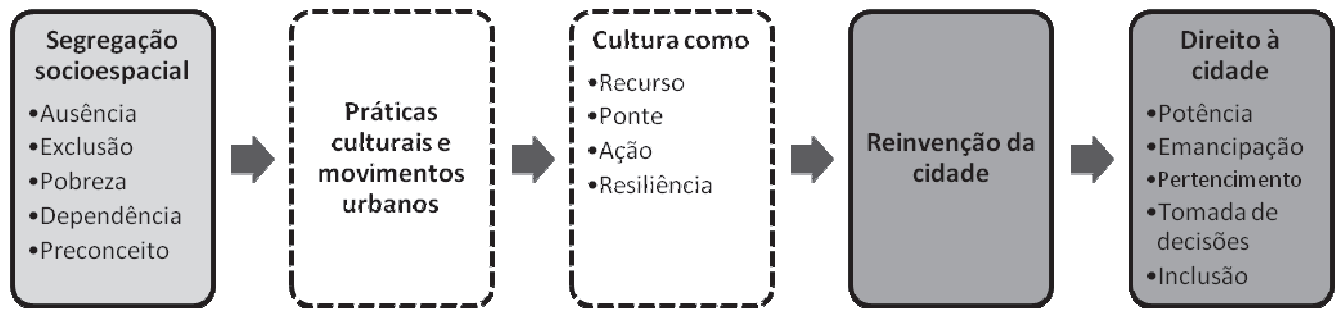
Segregação socioespacial
•Ausência
•Exclusão
•Pobreza
•Dependência
•Preconceito

Práticas culturais e movimentos urbanos

Cultura como
•Recurso
•Ponte
•Ação
•Resiliência

Reinvenção da cidade

Direito à cidade
•Potência
•Emancipação
•Pertencimento
•Tomada de decisões
•Inclusão